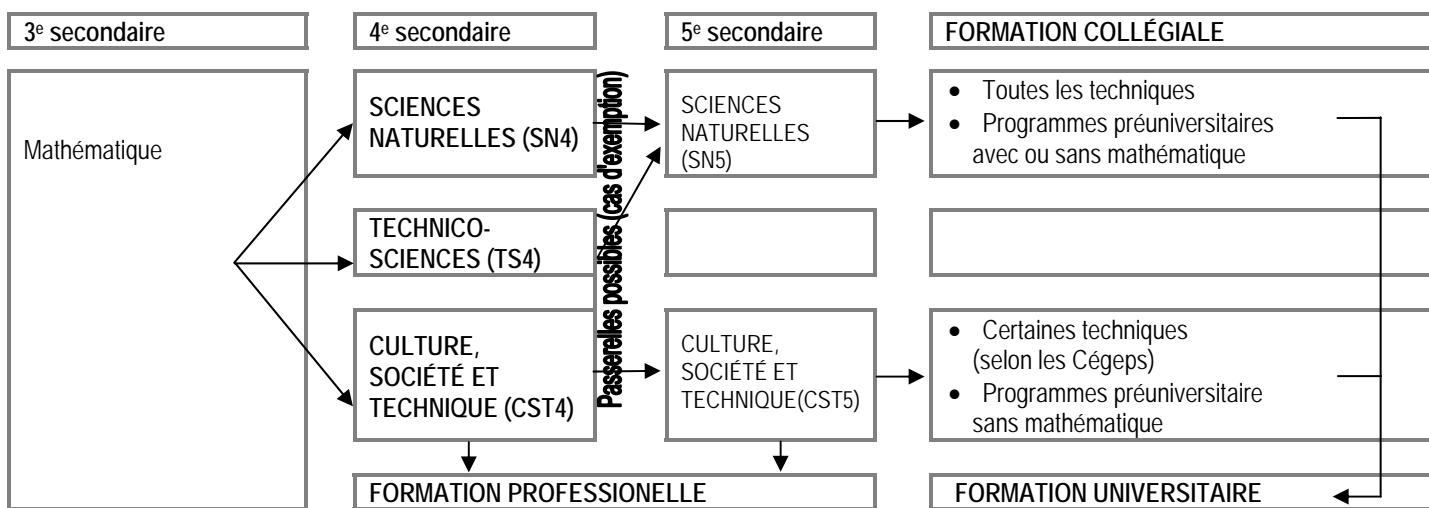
3$^e$ secondaire

4$^e$ secondaire

5$^e$ secondaire

FORMATION COLLÉGIALE

Mathématique

SCIENCES NATURELLES (SN4)

TECHNICO-SCIENCES (TS4)

CULTURE, SOCIÉTÉ ET TECHNIQUE (CST4)

Passerelles possibles (cas d'exemption)

SCIENCES NATURELLES (SN5)

CULTURE, SOCIÉTÉ ET TECHNIQUE(CST5)

• Toutes les techniques
• Programmes préuniversitaires avec ou sans mathématique

• Certaines techniques (selon les Cégeps)
• Programmes préuniversitaire sans mathématique

FORMATION PROFESSIONELLE

FORMATION UNIVERSITAIRE